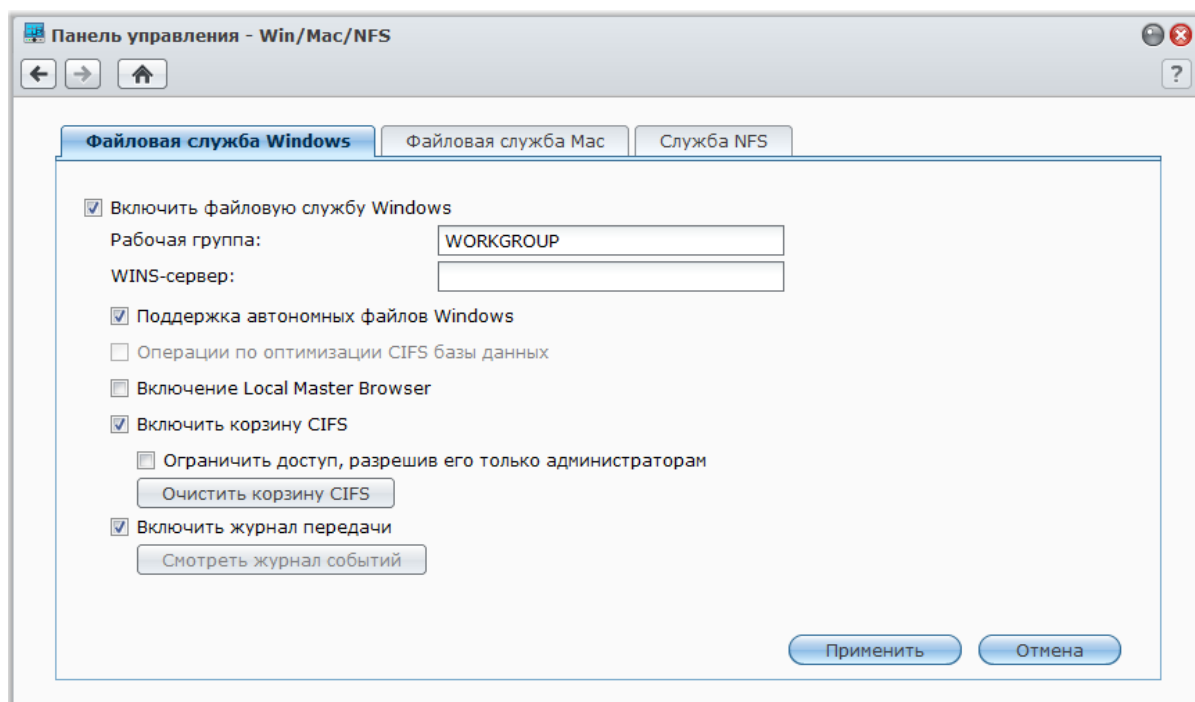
Панель управления - Win/Mac/NFS

?

Файловая служба Windows | Файловая служба Mac | Служба NFS

Включить файловую службу Windows

Рабочая группа: WORKGROUP

WINS-сервер:

Поддержка автономных файлов Windows

Операции по оптимизации CIFS базы данных

Включение Local Master Browser

Включить корзину CIFS

Ограничить доступ, разрешив его только администраторам

Очистить корзину CIFS

Включить журнал передачи

Смотреть журнал событий

Применить

Отмена